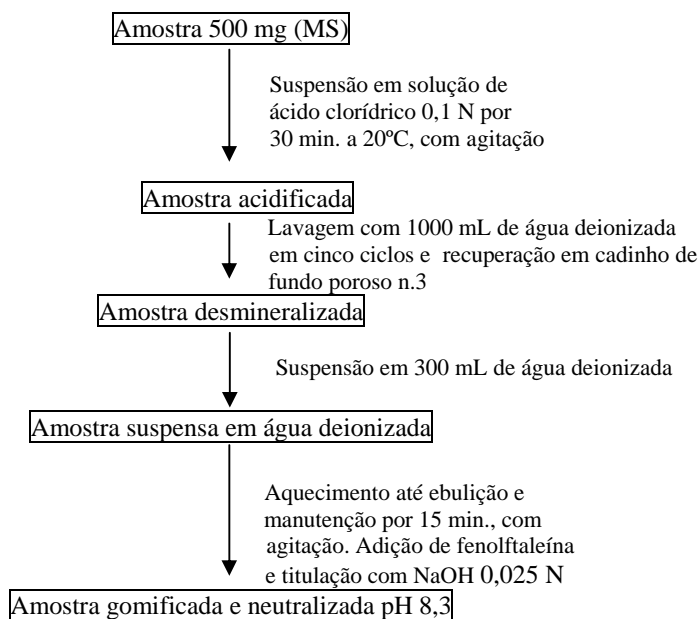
Amostra 500 mg (MS)

Suspensão em solução de ácido clorídrico 0,1 N por 30 min. a 20ºC, com agitação

Amostra acidificada

Lavagem com 1000 mL de água deionizada em cinco ciclos e recuperação em cadinho de fundo poroso n.3

Amostra desmineralizada

Suspensão em 300 mL de água deionizada

Amostra suspensa em água deionizada

Aquecimento até ebulição e manutenção por 15 min., com agitação. Adição de fenolftaleína e titulação com NaOH 0,025 N

Amostra gomificada e neutralizada pH 8,3